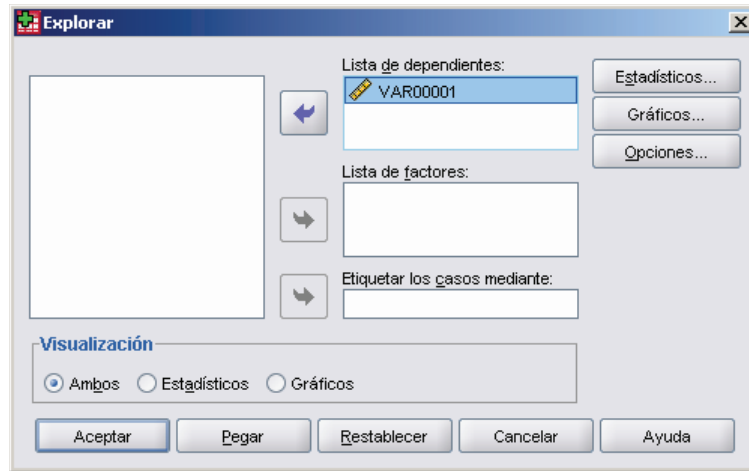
Explorar

Lista de dependientes:
VAR00001

Estadísticos...
Gráficos...
Opciones...

Lista de factores:

Etiquetar los casos mediante:

Visualización
Ambos
Estadísticos
Gráficos

Aceptar
Pegar
Restablecer
Cancelar
Ayuda